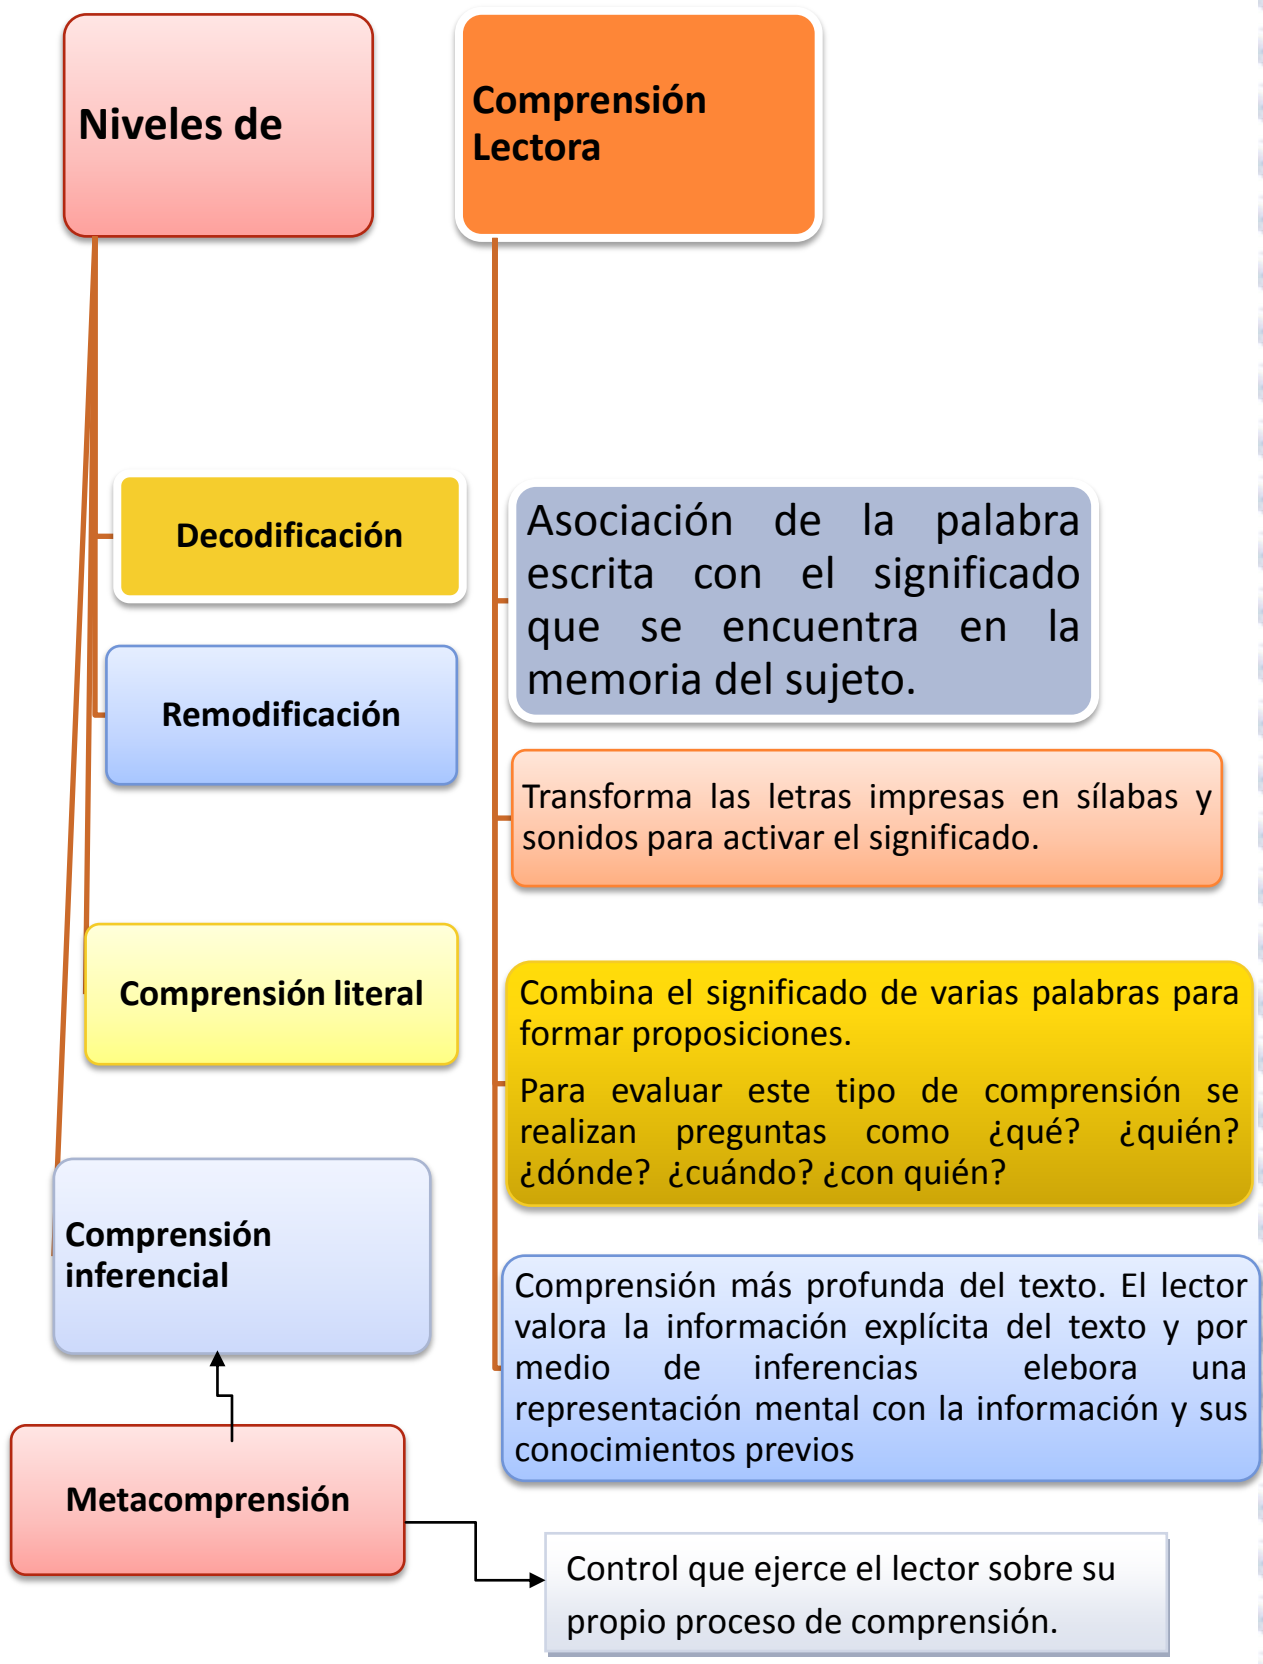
Niveles de

Comprensión Lectora

Decodificación

Remodificación

Comprensión literal

Comprensión inferencial

Metacomprensión

Asociación de la palabra escrita con el significado que se encuentra en la memoria del sujeto.

Transforma las letras impresas en sílabas y sonidos para activar el significado.

Combina el significado de varias palabras para formar proposiciones.

Para evaluar este tipo de comprensión se realizan preguntas como ¿qué? ¿quién? ¿dónde? ¿cuándo? ¿con quién?

Comprensión más profunda del texto. El lector valora la información explícita del texto y por medio de inferencias elebora una representación mental con la información y sus conocimientos previos

Control que ejerce el lector sobre su propio proceso de comprensión.